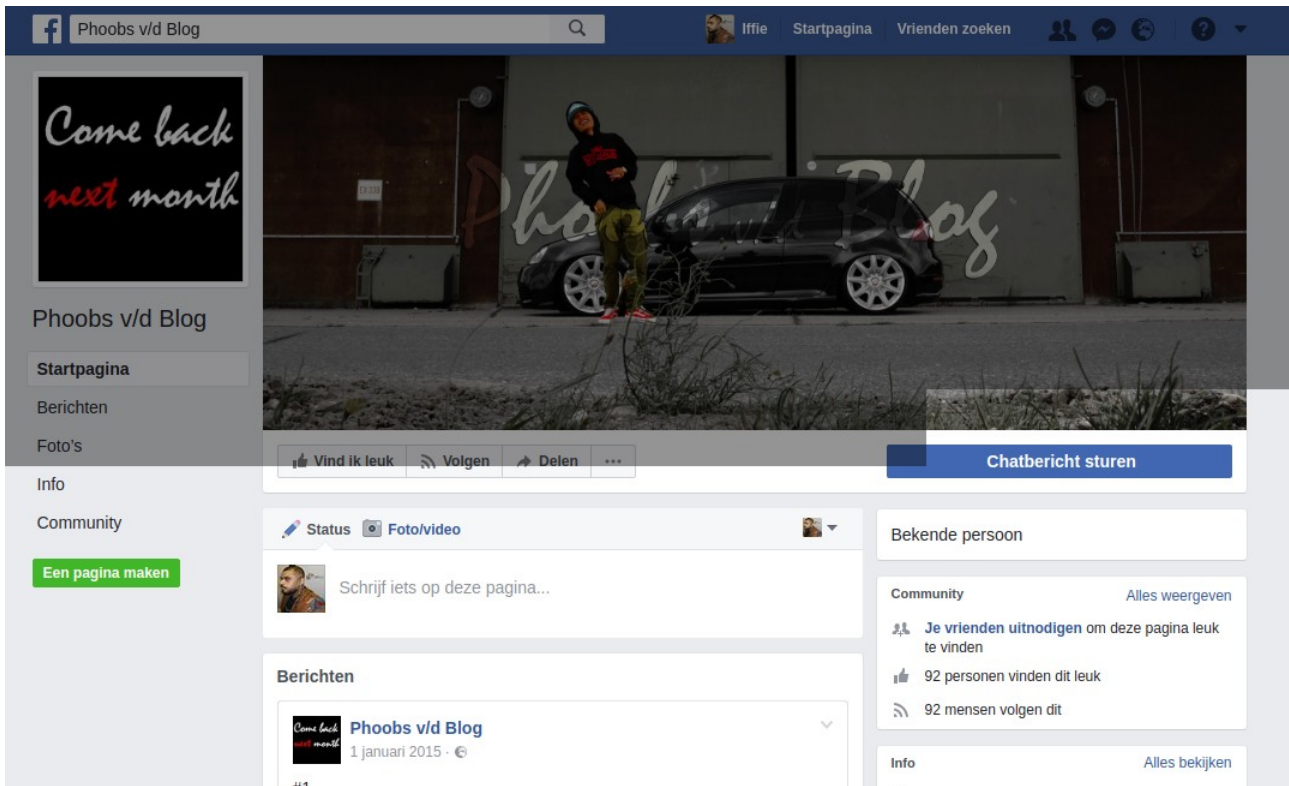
Phoobs v/d Blog

Iffie Startpagina Vrienden zoeken

Come back next month

Phoobs v/d Blog

Phoobs v/d Blog

Startpagina

Berichten

Foto's

Info

Community

Een pagina maken

Vind ik leuk Volgen Delen ···

Chatbericht sturen

Status Foto/video

Schrijf iets op deze pagina...

Berichten

Come back next month

Phoobs v/d Blog

1 januari 2015 ·

#1

Bekende persoon

Community Alles weergeven

Je vrienden uitnodigen om deze pagina leuk te vinden

92 personen vinden dit leuk

92 mensen volgen dit

Info Alles bekijken